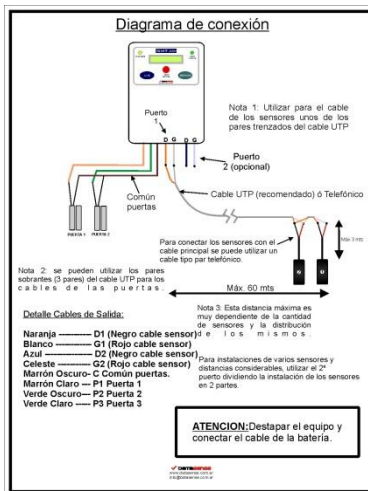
Diagrama de conexión

Nota 1: Utilizar para el cable de los sensores unos de los pares trenzados del cable UTP

Puerto 1

D G D G

Puerto 2 (opcional)

Común puertas

Cable UTP (recomendado) ó Telefónico

Para conectar los sensores con el cable principal se puede utilizar un cable tipo par telefónico.

Máx 3 mts

PUERTA 1 PUERTA 2

Nota 2: se pueden utilizar los pares sobrantes (3 pares) del cable UTP para los cables de las puertas.

Máx. 60 mts

Nota 3: Esta distancia máxima es muy dependiente de la cantidad de sensores y la distribución de los mismos.

Detalle Cables de Salida:

Naranja ---------- D1 (Negro cable sensor)
Blanco ----------- G1 (Rojo cable sensor)
Azul -------------- D2 (Negro cable sensor)
Celeste ---------- G2 (Rojo cable sensor)
Marrón Oscuro- C Común puertas.
Marrón Claro --- P1 Puerta 1
Verde Oscuro--- P2 Puerta 2
Verde Claro ----- P3 Puerta 3

Para instalaciones de varios sensores y distancias considerables, utilizar el 2ª puerto dividiendo la instalación de los sensores en 2 partes.

ATENCION: Destapar el equipo y conectar el cable de la batería.

datasense
www.datasense.com.ar
info@datasense.com.ar